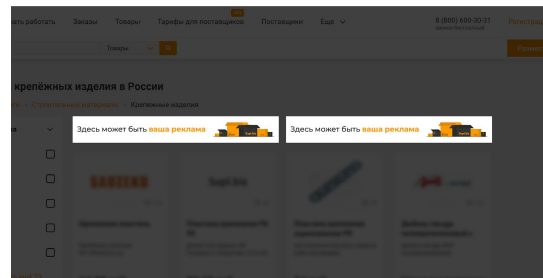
ать работать Заказы Товары Тарифы для поставщиков Поставщики Еще

8 (800) 600-30-31
звонок бесплатный

Регистра

Товары

крепёжных изделия в России

Строительные материалы › Крепежные изделия

Здесь может быть ваша реклама

Здесь может быть ваша реклама